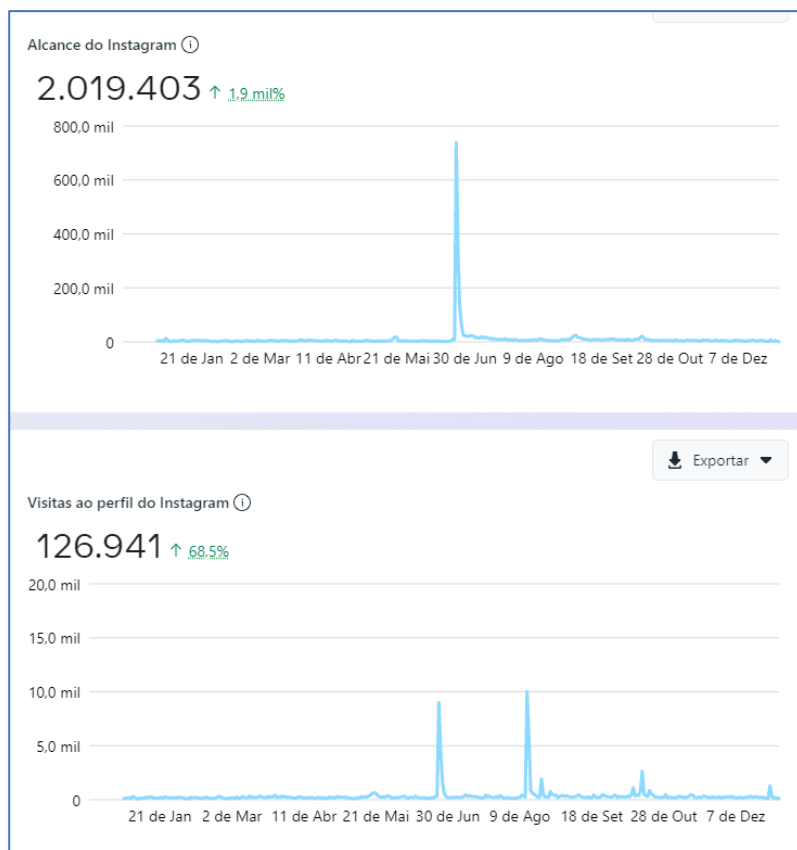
Alcance do Instagram ⓘ

2.019.403 ↑ 1,9 mil%

800,0 mil
600,0 mil
400,0 mil
200,0 mil
0

21 de Jan 2 de Mar 11 de Abr 21 de Mai 30 de Jun 9 de Ago 18 de Set 28 de Out 7 de Dez

Exportar

Visitas ao perfil do Instagram ⓘ

126.941 ↑ 68,5%

20,0 mil
15,0 mil
10,0 mil
5,0 mil
0

21 de Jan 2 de Mar 11 de Abr 21 de Mai 30 de Jun 9 de Ago 18 de Set 28 de Out 7 de Dez